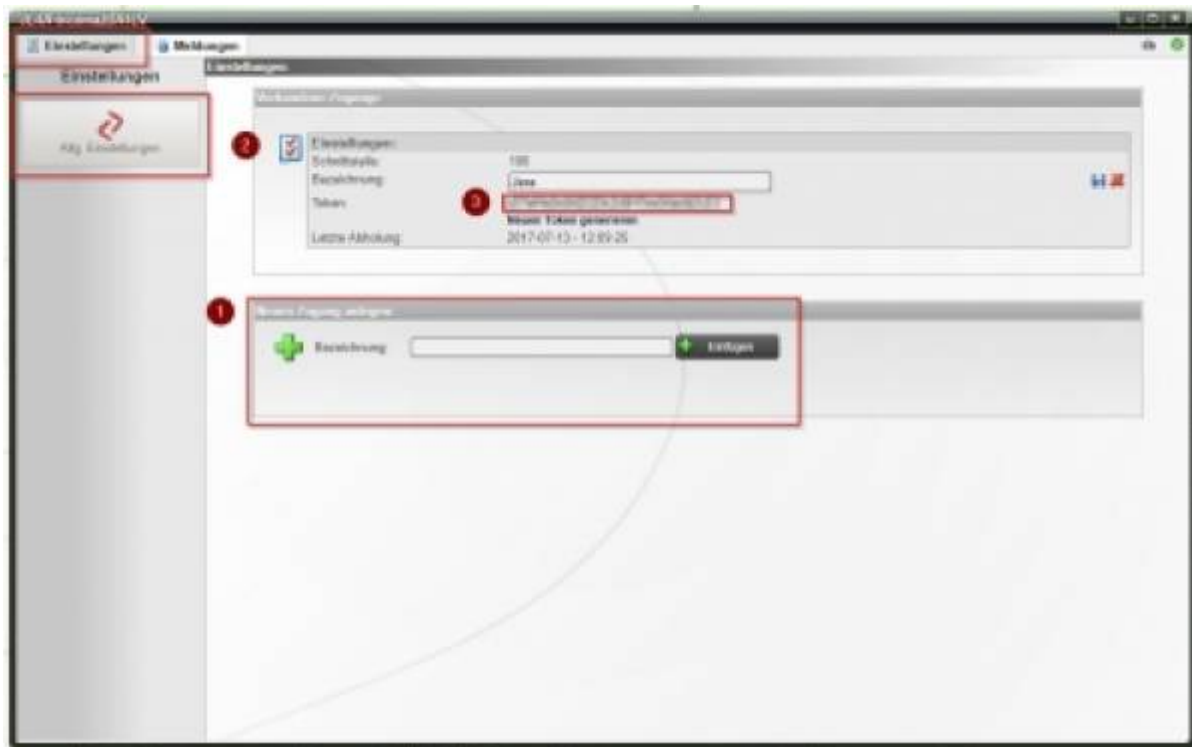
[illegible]

Einstellungen
Meldungen

Einstellungen

Einstellungen

Allg. Einstellungen

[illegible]

2

Einstellungen:
Schnittstelle: 106
Bezeichnung: Jane
Token: 3 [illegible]
Neuen Token generieren
Letzte Abholung: 2017-07-13 - 12:09:25

1

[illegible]

Bezeichnung
Einfügen